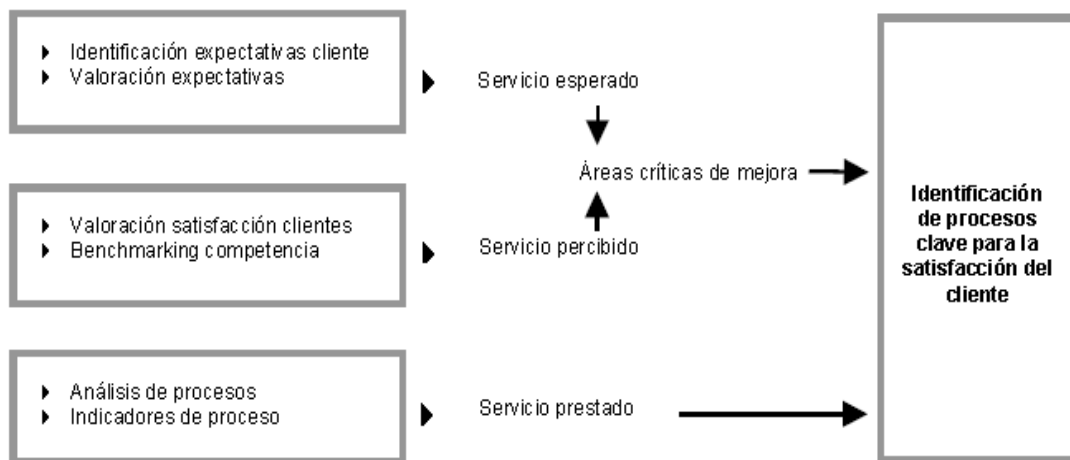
- Identificación expectativas cliente
- Valoración expectativas

Servicio esperado

Áreas críticas de mejora

- Valoración satisfacción clientes
- Benchmarking competencia

Servicio percibido

- Análisis de procesos
- Indicadores de proceso

Servicio prestado

**Identificación de procesos clave para la satisfacción del cliente**